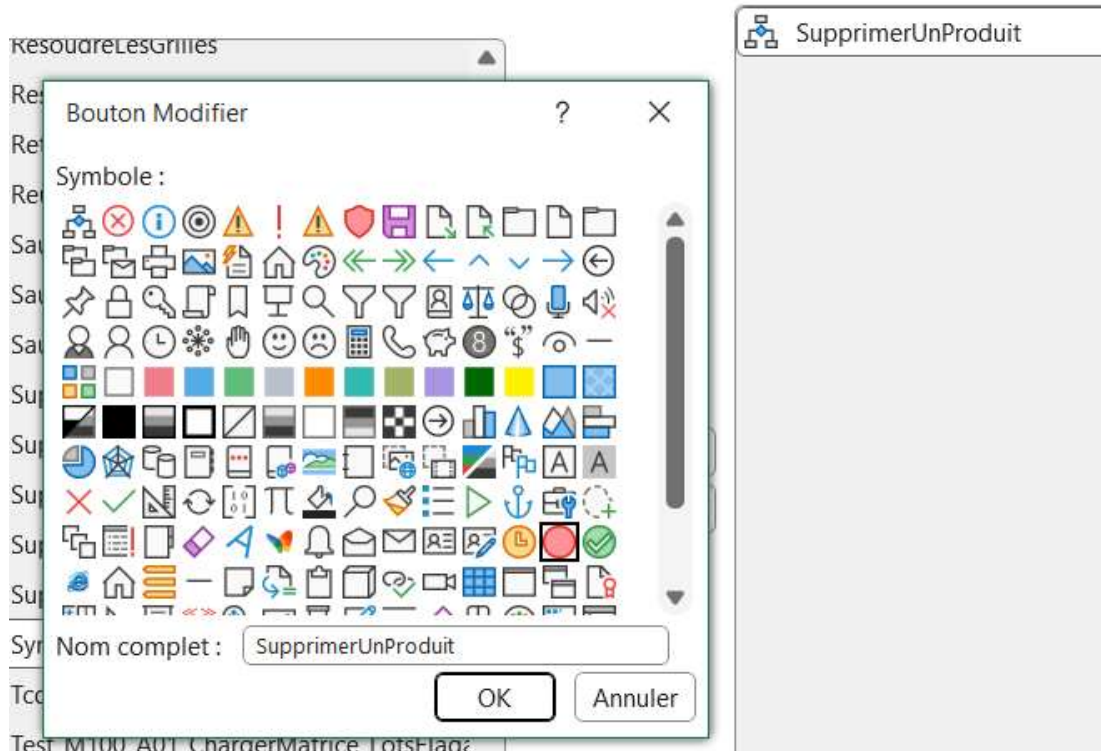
ResoudreLesGrilles
Res
Ret
Ret
Sau
Sau
Sau
Sup
Sup
Sup
Sup
Sup
Syr
Tco
Test_M100_A01_ChargerMatrice_LotsFlag

Bouton Modifier
?
×
Symbole :
$ ^{\text{“}}\$^{\text{”}} $
A
A
Nom complet : SupprimerUnProduit
OK
Annuler

SupprimerUnProduit